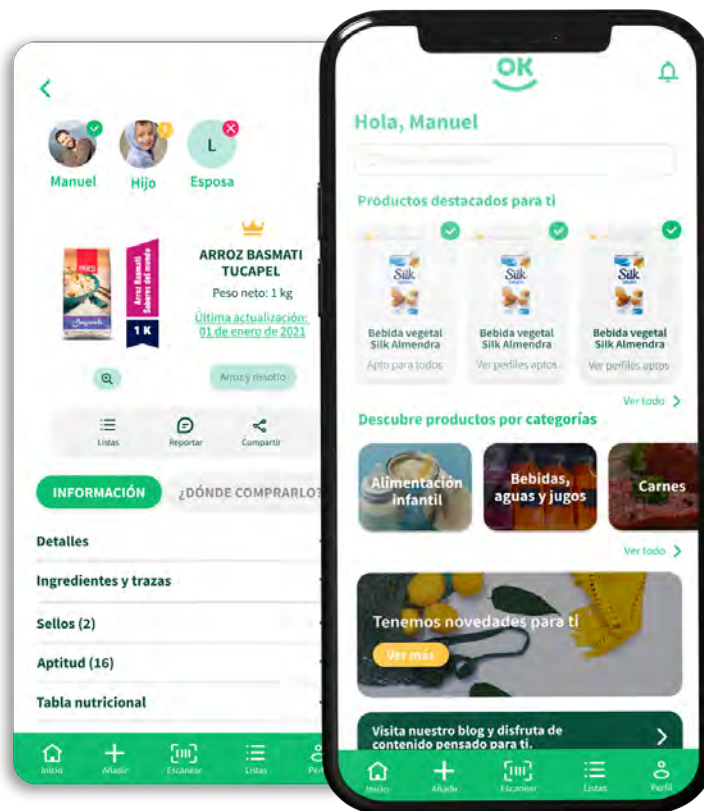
Manuel
Hijo
L
Esposa

Arroz Basmati Sabores del mundo
1 K

ARROZ BASMATI TUCAPEL
Peso neto: 1 kg
Última actualización: 01 de enero de 2021

Arroz y risotto

Listas
Reportar
Compartir

INFORMACIÓN
¿DÓNDE COMPRARLO?

Detalles
Ingredientes y trazas
Sellos (2)
Aptitud (16)
Tabla nutricional

Inicio
Añadir
Escanear
Listas
Perfil

OK

Hola, Manuel

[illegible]

Productos destacados para ti

Silk
Bebida vegetal Silk Almendra
Apto para todos

Silk
Bebida vegetal Silk Almendra
Ver perfiles aptos

Silk
Bebida vegetal Silk Almendra
Ver perfiles aptos

Ver todo

Descubre productos por categorías

Alimentación infantil
Bebidas, aguas y jugos
Carnes

Ver todo

Tenemos novedades para ti
Ver más

Visita nuestro blog y disfruta de contenido pensado para ti.

Inicio
Añadir
Escanear
Listas
Perfil